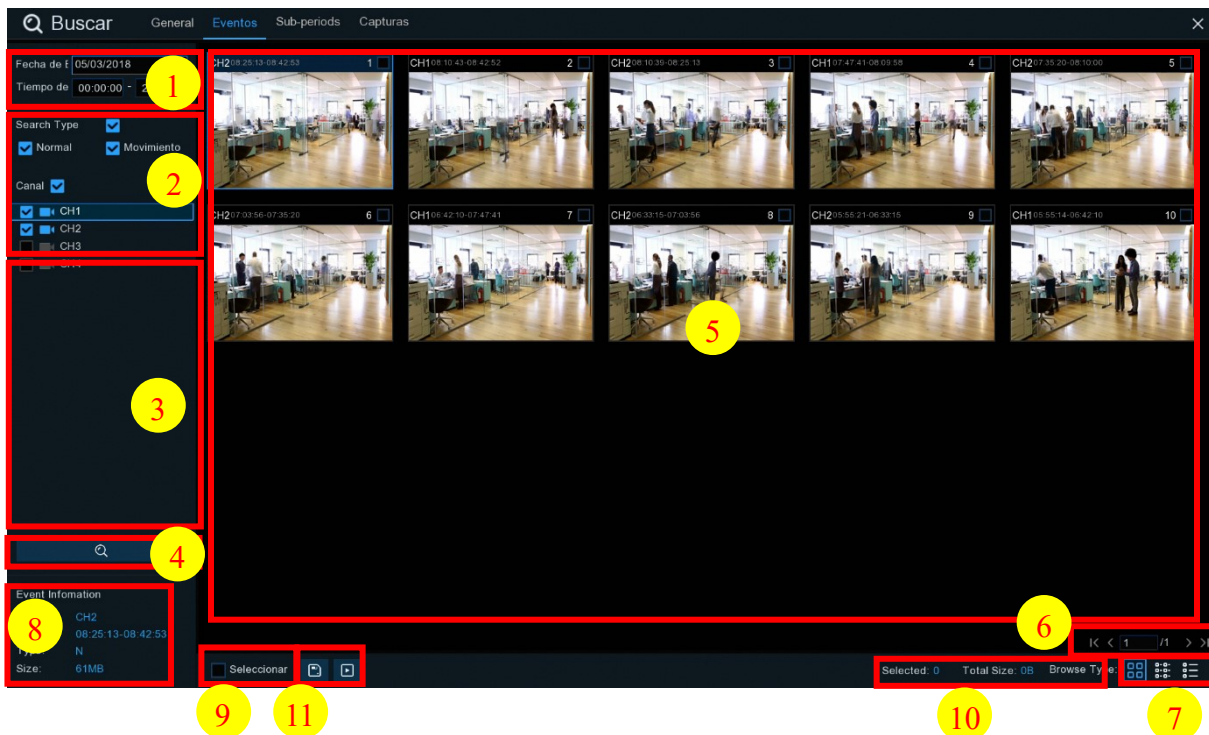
Buscar General Eventos Sub-periods Capturas

Fecha de E 05/03/2018
Tiempo de 00:00:00 - 2

1

Search Type
Normal Movimiento

2

Canal
CH1
CH2
CH3
CH4

3

4

Event Infomation
CH2
08:25:13-08:42:53
N
Size: 61MB

8

CH2 08:25:13-08:42:53 1
CH1 08:10:43-08:42:52 2
CH2 08:10:39-08:25:13 3
CH1 07:47:41-08:09:58 4
CH2 07:35:20-08:10:00 5
CH2 07:03:56-07:35:20 6
CH1 06:42:10-07:47:41 7
CH2 06:33:15-07:03:56 8
CH2 05:55:21-06:33:15 9
CH1 05:55:14-06:42:10 10

5

6

1 /1

Seleccionar

9 11

Selected: 0 Total Size: 0B Browse Type:

10 7